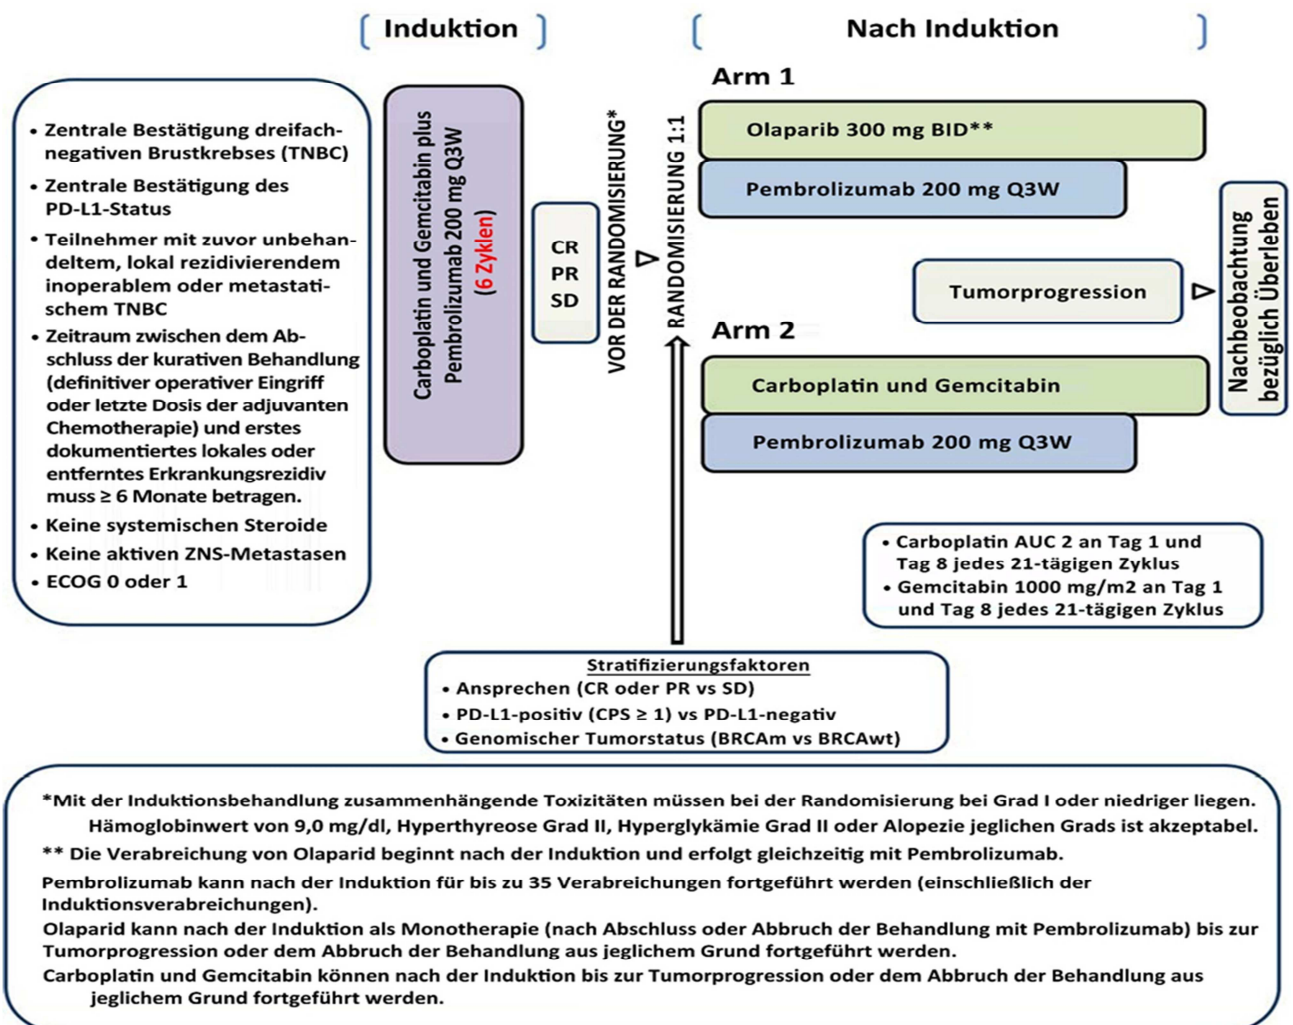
[ Induktion ]

[ Nach Induktion ]

- Zentrale Bestätigung dreifachnegativen Brustkrebses (TNBC)
- Zentrale Bestätigung des PD-L1-Status
- Teilnehmer mit zuvor unbehandeltem, lokal rezidivierendem inoperablem oder metastatischem TNBC
- Zeitraum zwischen dem Abschluss der kurativen Behandlung (definitiver operativer Eingriff oder letzte Dosis der adjuvanten Chemotherapie) und erstes dokumentiertes lokales oder entferntes Erkrankungsrezidiv muss ≥ 6 Monate betragen.
- Keine systemischen Steroide
- Keine aktiven ZNS-Metastasen
- ECOG 0 oder 1

Carboplatin und Gemcitabin plus Pembrolizumab 200 mg Q3W (6 Zyklen)

CR
PR
SD

VOR DER RANDOMISIERUNG*

RANDOMISIERUNG 1:1

Arm 1

Olaparib 300 mg BID**

Pembrolizumab 200 mg Q3W

Tumorprogression

Nachbeobachtung bezüglich Überleben

Arm 2

Carboplatin und Gemcitabin

Pembrolizumab 200 mg Q3W

- Carboplatin AUC 2 an Tag 1 und Tag 8 jedes 21-tägigen Zyklus
- Gemcitabin 1000 mg/m2 an Tag 1 und Tag 8 jedes 21-tägigen Zyklus

Stratifizierungsfaktoren
- Ansprechen (CR oder PR vs SD)
- PD-L1-positiv (CPS ≥ 1) vs PD-L1-negativ
- Genomischer Tumorstatus (BRCAm vs BRCAwt)

*Mit der Induktionsbehandlung zusammenhängende Toxizitäten müssen bei der Randomisierung bei Grad I oder niedriger liegen. Hämoglobinwert von 9,0 mg/dl, Hyperthyreose Grad II, Hyperglykämie Grad II oder Alopezie jeglichen Grads ist akzeptabel.

** Die Verabreichung von Olaparid beginnt nach der Induktion und erfolgt gleichzeitig mit Pembrolizumab.

Pembrolizumab kann nach der Induktion für bis zu 35 Verabreichungen fortgeführt werden (einschließlich der Induktionsverabreichungen).

Olaparid kann nach der Induktion als Monotherapie (nach Abschluss oder Abbruch der Behandlung mit Pembrolizumab) bis zur Tumorprogression oder dem Abbruch der Behandlung aus jeglichem Grund fortgeführt werden.

Carboplatin und Gemcitabin können nach der Induktion bis zur Tumorprogression oder dem Abbruch der Behandlung aus jeglichem Grund fortgeführt werden.